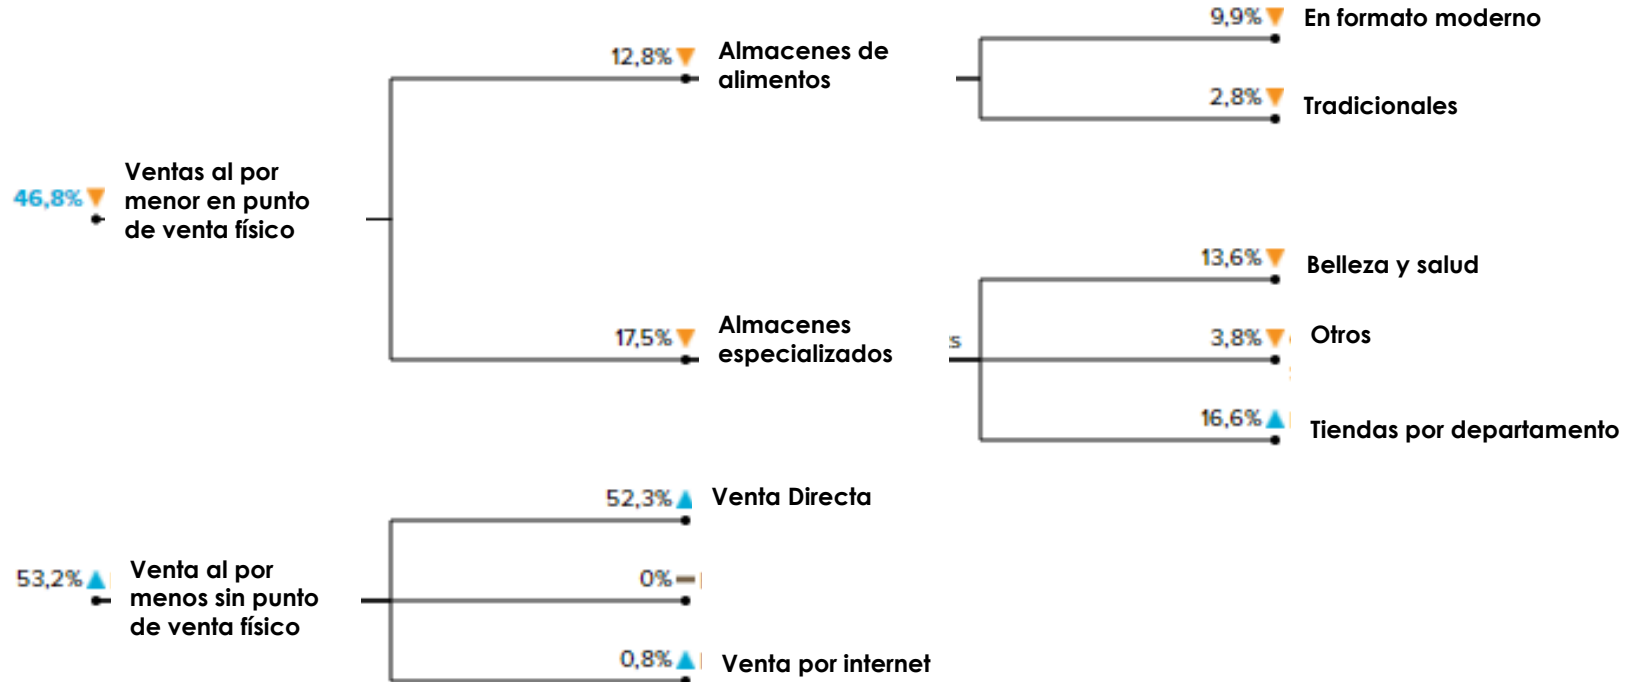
9,9% En formato moderno

12,8% Almacenes de alimentos

2,8% Tradicionales

46,8% Ventas al por menor en punto de venta físico

13,6% Belleza y salud

17,5% Almacenes especializados

s

3,8% Otros

16,6% Tiendas por departamento

52,3% Venta Directa

53,2% Venta al por menos sin punto de venta físico

0%

0,8% Venta por internet